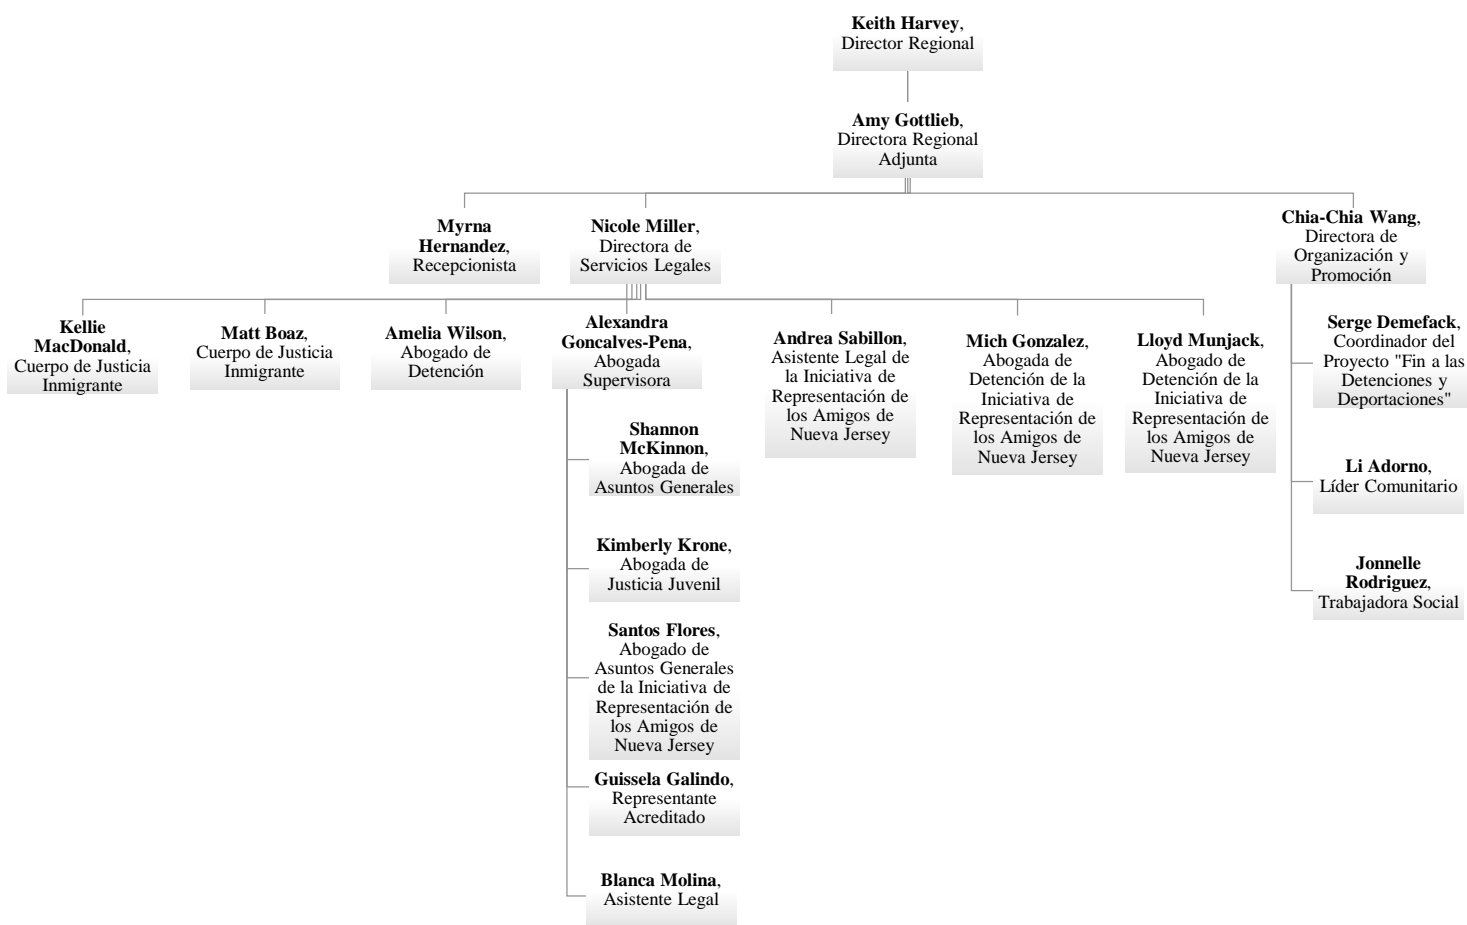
**Keith Harvey**, Director Regional

**Amy Gottlieb**, Directora Regional Adjunta

**Myrna Hernandez**, Recepcionista

**Nicole Miller**, Directora de Servicios Legales

**Chia-Chia Wang**, Directora de Organización y Promoción

**Kellie MacDonald**, Cuerpo de Justicia Inmigrante

**Matt Boaz**, Cuerpo de Justicia Inmigrante

**Amelia Wilson**, Abogado de Detención

**Alexandra Goncalves-Pena**, Abogada Supervisora

**Andrea Sabillon**, Asistente Legal de la Iniciativa de Representación de los Amigos de Nueva Jersey

**Mich Gonzalez**, Abogada de Detención de la Iniciativa de Representación de los Amigos de Nueva Jersey

**Lloyd Munjack**, Abogado de Detención de la Iniciativa de Representación de los Amigos de Nueva Jersey

**Serge Demefack**, Coordinador del Proyecto "Fin a las Detenciones y Deportaciones"

**Li Adorno**, Líder Comunitario

**Jonnelle Rodriguez**, Trabajadora Social

**Shannon McKinnon**, Abogada de Asuntos Generales

**Kimberly Krone**, Abogada de Justicia Juvenil

**Santos Flores**, Abogado de Asuntos Generales de la Iniciativa de Representación de los Amigos de Nueva Jersey

**Guissela Galindo**, Representante Acreditado

**Blanca Molina**, Asistente Legal